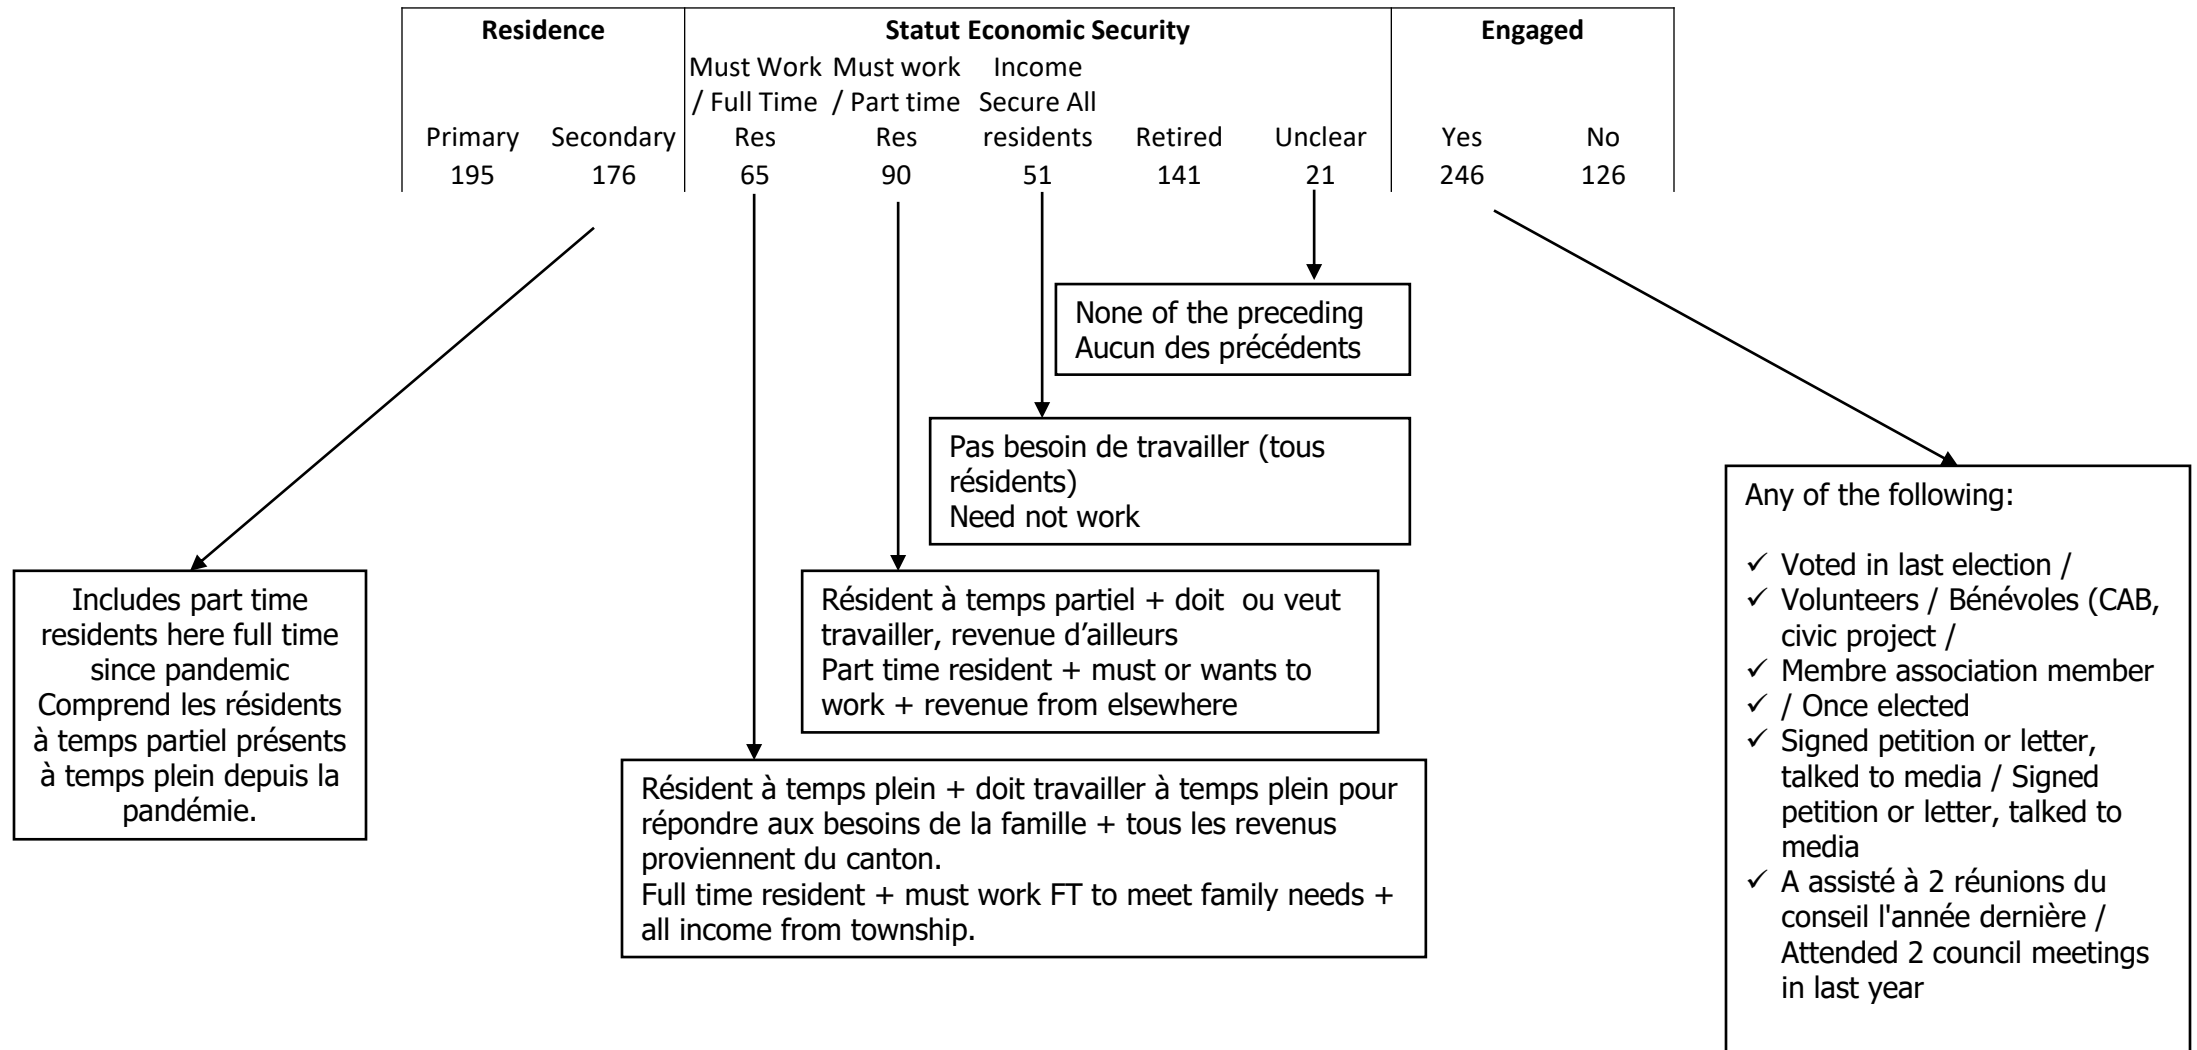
| Residence | | Statut Economic Security | | | | | Engaged | |
|---|---|---|---|---|---|---|---|---|
| Primary | Secondary | Must Work / Full Time Res | Must work / Part time Res | Income Secure All residents | Retired | Unclear | Yes | No |
| 195 | 176 | 65 | 90 | 51 | 141 | 21 | 246 | 126 |

None of the preceding
Aucun des précédents

Pas besoin de travailler (tous résidents)
Need not work

Includes part time residents here full time since pandemic
Comprend les résidents à temps partiel présents à temps plein depuis la pandémie.

Résident à temps partiel + doit ou veut travailler, revenue d'ailleurs
Part time resident + must or wants to work + revenue from elsewhere

Résident à temps plein + doit travailler à temps plein pour répondre aux besoins de la famille + tous les revenus proviennent du canton.
Full time resident + must work FT to meet family needs + all income from township.

Any of the following:

✓ Voted in last election /
✓ Volunteers / Bénévoles (CAB, civic project /
✓ Membre association member
✓ / Once elected
✓ Signed petition or letter, talked to media / Signed petition or letter, talked to media
✓ A assisté à 2 réunions du conseil l'année dernière / Attended 2 council meetings in last year